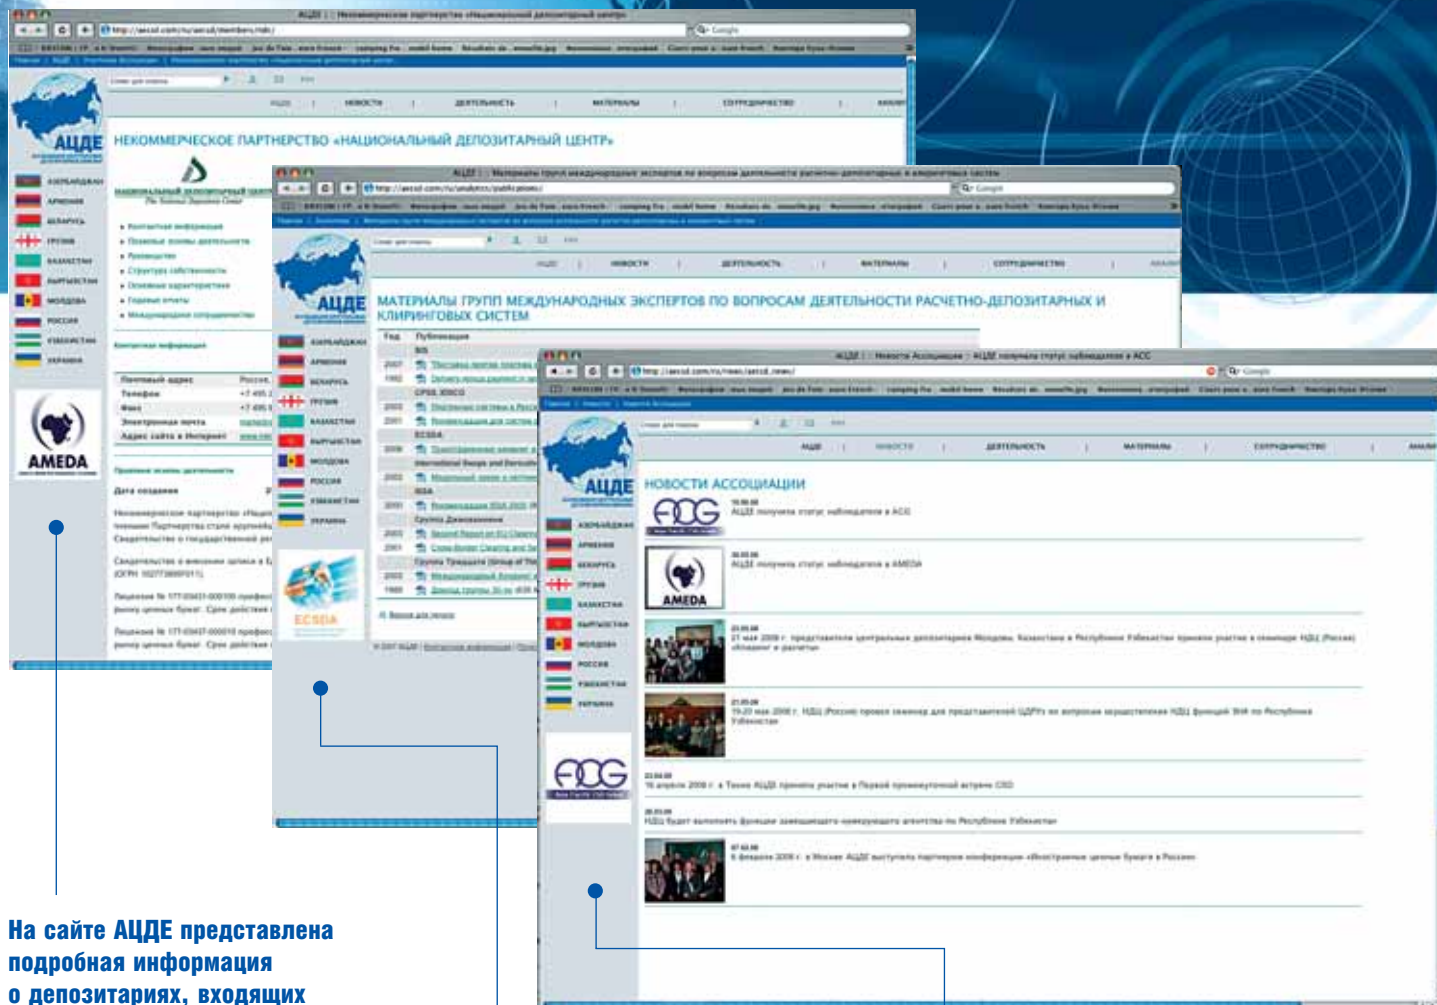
АЦДЕ | Некоммерческое партнерство «Национальный депозитарный центр»

http://aecsd.com/ru/aecsd/members/ndc/

НОВОСТИ | ДЕЯТЕЛЬНОСТЬ | МАТЕРИАЛЫ | СОТРУДНИЧЕСТВО

АЦДЕ

НЕКОММЕРЧЕСКОЕ ПАРТНЕРСТВО «НАЦИОНАЛЬНЫЙ ДЕПОЗИТАРНЫЙ ЦЕНТР»

АЗЕРБАЙДЖАН
АРМЕНИЯ
БЕЛАРУСЬ
ГРУЗИЯ
КАЗАХСТАН
КЫРГЫЗСТАН
МОЛДОВА
РОССИЯ
УЗБЕКИСТАН
УКРАИНА

AMEDA

АЦДЕ | Материалы групп международных экспертов по вопросам деятельности расчетно-депозитарных и клиринговых систем

http://aecsd.com/ru/analytics/publications/

МАТЕРИАЛЫ ГРУПП МЕЖДУНАРОДНЫХ ЭКСПЕРТОВ ПО ВОПРОСАМ ДЕЯТЕЛЬНОСТИ РАСЧЕТНО-ДЕПОЗИТАРНЫХ И КЛИРИНГОВЫХ СИСТЕМ

ECSDA

АЦДЕ | Новости Ассоциации | АЦДЕ получила статус наблюдателя в ACG

http://aecsd.com/ru/news/aecsd_news/

НОВОСТИ АССОЦИАЦИИ

АЦДЕ получила статус наблюдателя в ACG

АЦДЕ получила статус наблюдателя в AMEDA

AMEDA

ACG

На сайте АЦДЕ представлена подробная информация о депозитариях, входящих